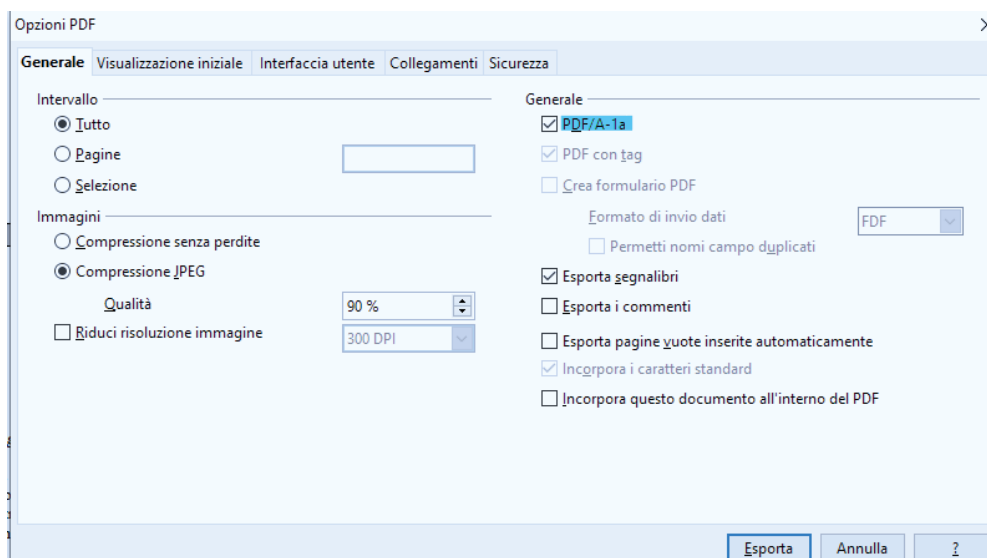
Opzioni PDF

Generale | Visualizzazione iniziale | Interfaccia utente | Collegamenti | Sicurezza

Intervallo

Tutto

Pagine

Selezione

Immagini

Compressione senza perdite

Compressione JPEG

Qualità 90 %

Riduci risoluzione immagine 300 DPI

Generale

PDF/A-1a

PDF con tag

Crea formulario PDF

Formato di invio dati FDF

Permetti nomi campo duplicati

Esporta segnalibri

Esporta i commenti

Esporta pagine vuote inserite automaticamente

Incorpora i caratteri standard

Incorpora questo documento all'interno del PDF

Esporta | Annulla | ?